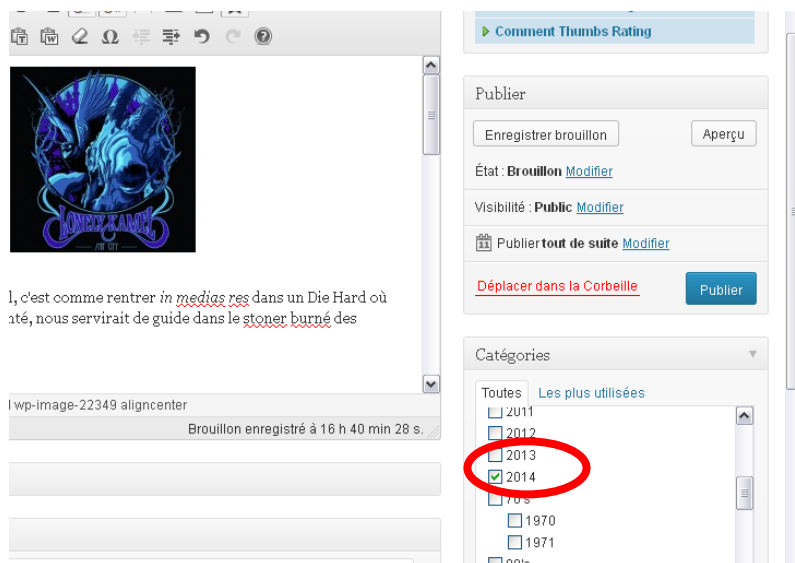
Comment Thumbs Rating

LONELY KAMEL
SALT CITY

l, c'est comme rentrer *in medias res* dans un Die Hard où nté, nous servirait de guide dans le stoner burné des

l wp-image-22349 aligncenter

Brouillon enregistré à 16 h 40 min 28 s.

Publier

Enregistrer brouillon

Aperçu

État : **Brouillon** Modifier

Visibilité : **Public** Modifier

Publier **tout de suite** Modifier

Déplacer dans la Corbeille

Publier

Catégories

Toutes

Les plus utilisées

2011

2012

2013

2014

70's

1970

1971

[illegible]